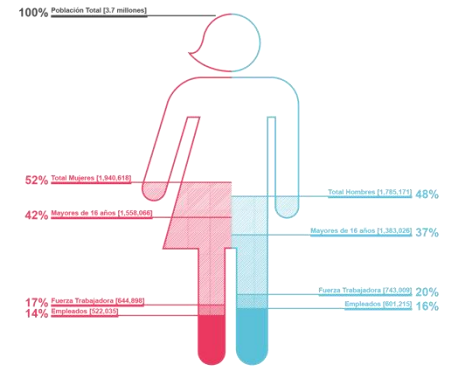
100% Población Total [3.7 millones]

52% Total Mujeres [1,940,618]

42% Mayores de 16 años [1,558,066]

17% Fuerza Trabajadora [644,896]

14% Empleados [522,035]

Total Hombres [1,785,171] 48%

Mayores de 16 años [1,383,026] 37%

Fuerza Trabajadora [743,909] 20%

Empleados [601,215] 16%